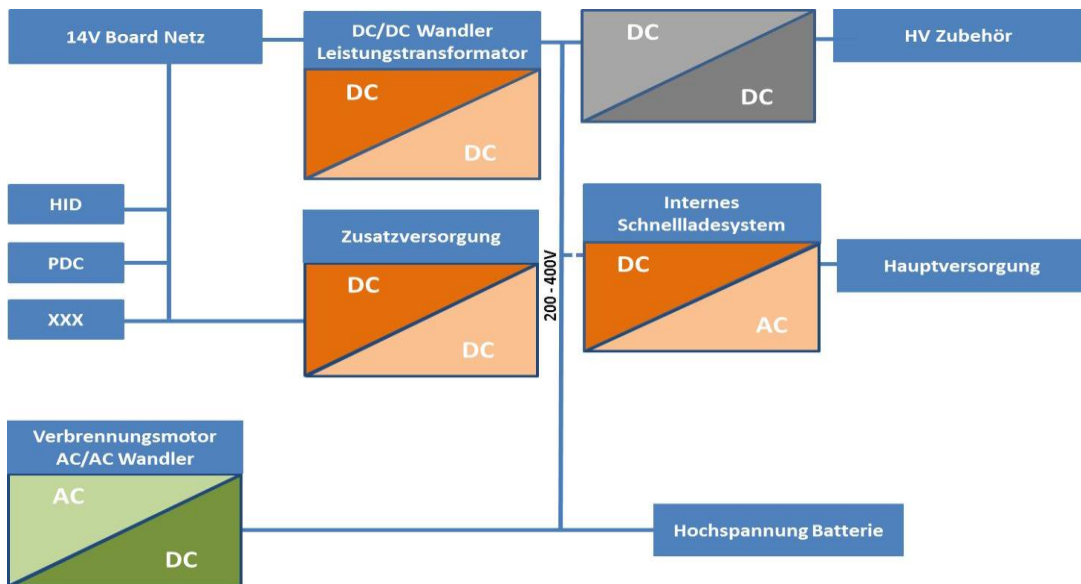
14V Board Netz

DC/DC Wandler Leistungstransformator

DC

DC

DC

DC

HV Zubehör

HID

PDC

XXX

Zusatzversorgung

DC

DC

200 - 400V

Internes Schnellladesystem

DC

AC

Hauptversorgung

Verbrennungsmotor AC/AC Wandler

AC

DC

Hochspannung Batterie